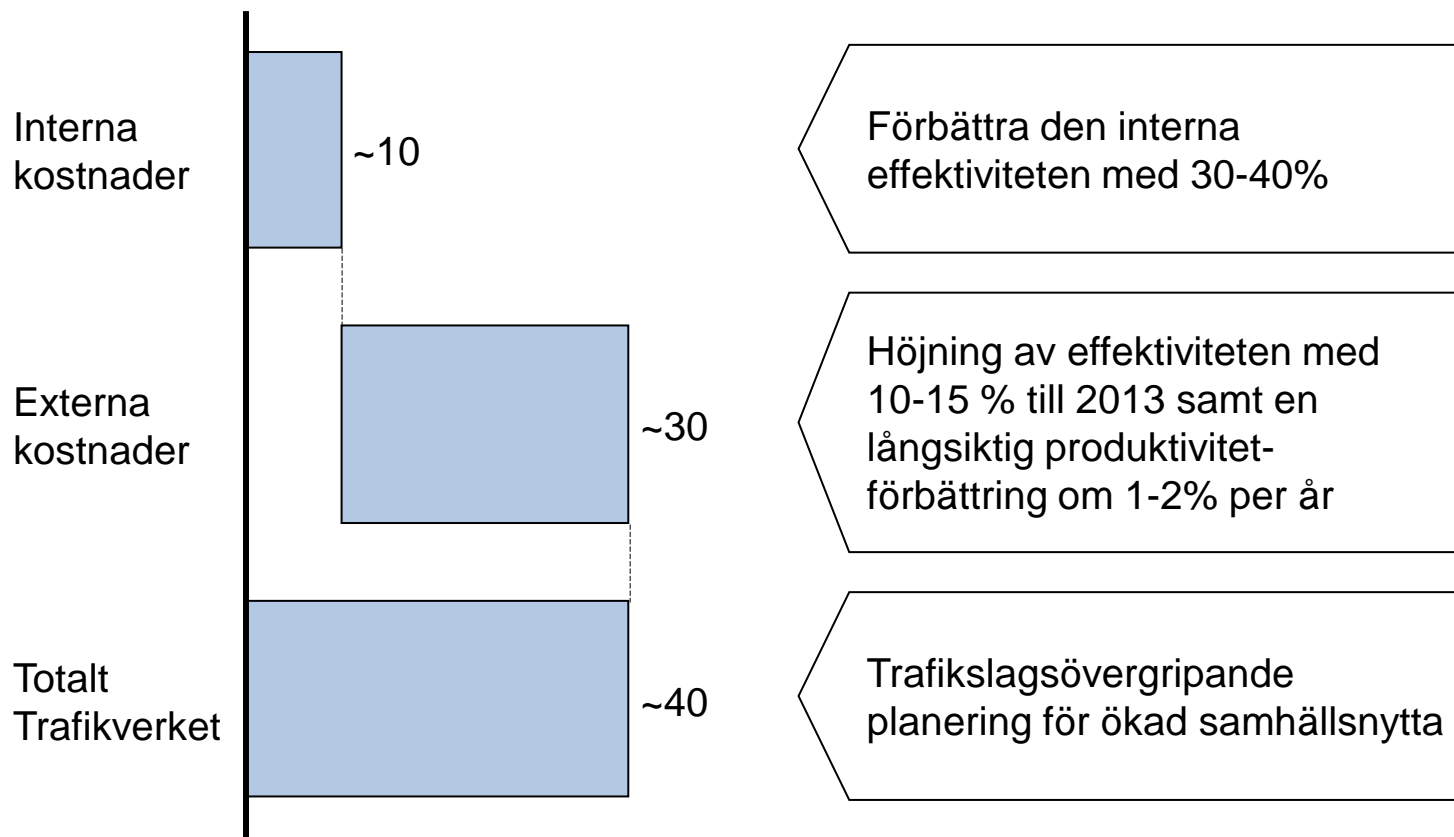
Interna kostnader

~10

Förbättra den interna effektiviteten med 30-40%

Externa kostnader

~30

Höjning av effektiviteten med 10-15 % till 2013 samt en långsiktig produktivitetförbättring om 1-2% per år

Totalt Trafikverket

~40

Trafikslagsövergripande planering för ökad samhällsnytta